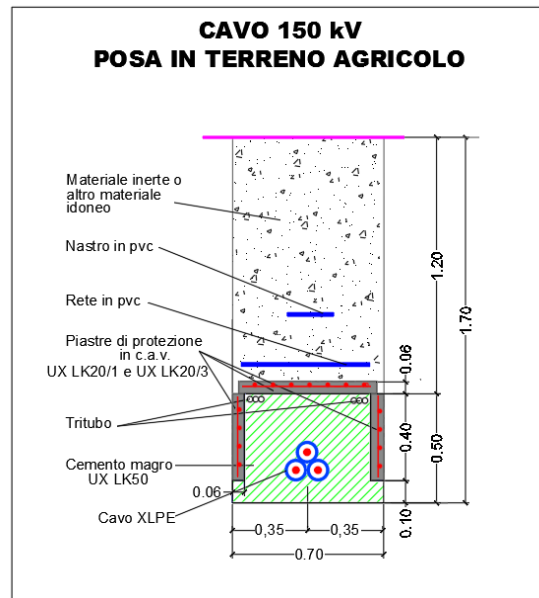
CAVO 150 kV
POSA IN TERRENO AGRICOLO

Materiale inerte o altro materiale idoneo

Nastro in pvc

Rete in pvc

Piastre di protezione in c.a.v. UX LK20/1 e UX LK20/3

Tritubo

Cemento magro UX LK50

0.06

Cavo XLPE

1.20

1.70

0.06

0.40

0.50

0.10

0,35

0,35

0.70